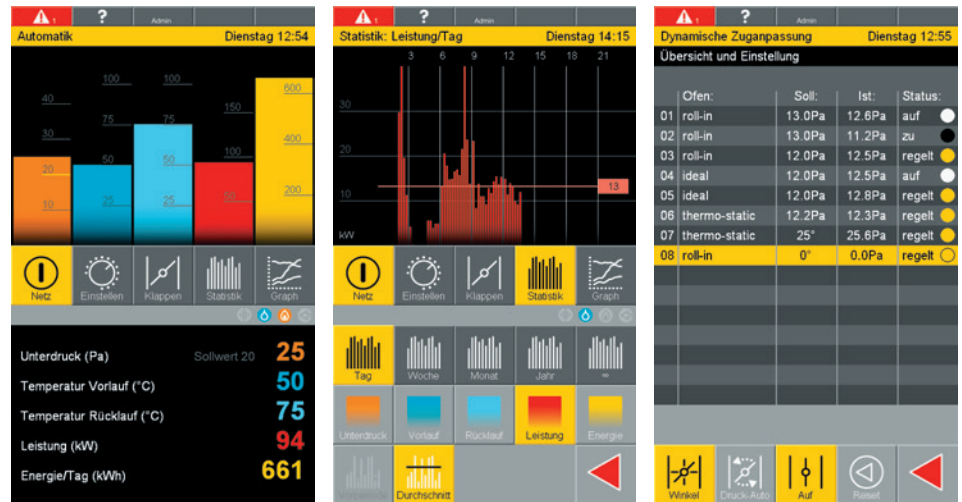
? Admin
Automatik Dienstag 12:54

40
30
20
10
100
75
50
25
100
75
50
25
150
100
50
600
400
200

Netz Einstellen Klappen Statistik Graph

Unterdruck (Pa) Sollwert 20 25
Temperatur Vorlauf (°C) 50
Temperatur Rücklauf (°C) 75
Leistung (kW) 94
Energie/Tag (kWh) 661

? Admin
Statistik: Leistung/Tag Dienstag 14:15

3 6 9 12 15 18 21
30
20
10
kW
13

Netz Einstellen Klappen Statistik Graph

Tag Woche Monat Jahr ∞
Unterdruck Vorlauf Rücklauf Leistung Energie
Momentan Durchschnitt

? Admin
Dynamische Zuganpassung Dienstag 12:55
Übersicht und Einstellung

| | Ofen: | Soll: | Ist: | Status: |
|---|---|---|---|---|
| 01 | roll-in | 13.0Pa | 12.6Pa | auf |
| 02 | roll-in | 13.0Pa | 11.2Pa | zu |
| 03 | roll-in | 12.0Pa | 12.5Pa | regelt |
| 04 | ideal | 12.0Pa | 12.5Pa | auf |
| 05 | ideal | 12.0Pa | 12.8Pa | regelt |
| 06 | thermo-static | 12.2Pa | 12.3Pa | regelt |
| 07 | thermo-static | 25° | 25.6Pa | regelt |
| 08 | roll-in | 0° | 0.0Pa | regelt |

Winkel Druck-Auto Auf Reset